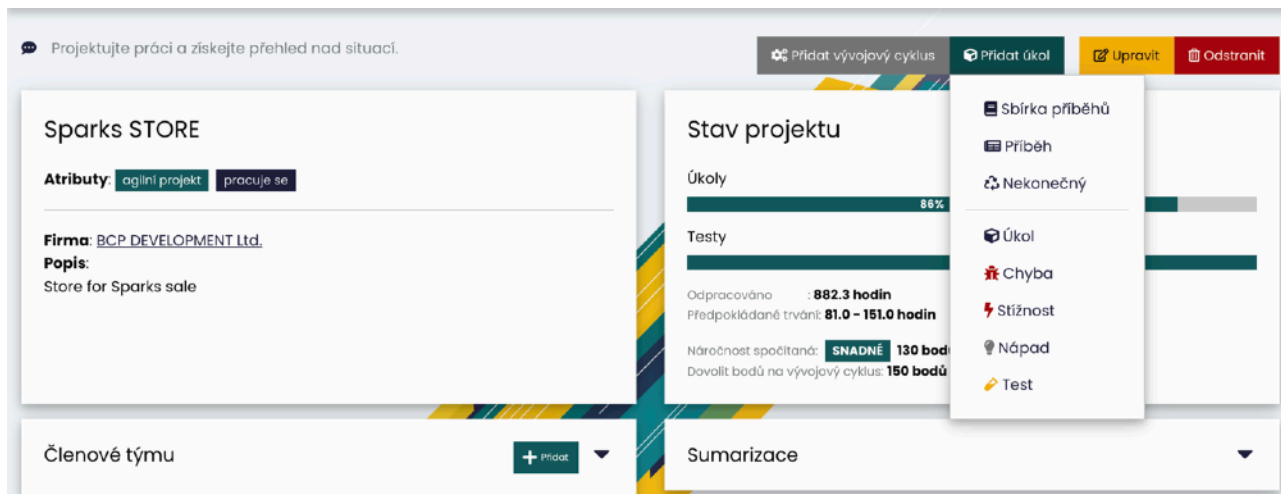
Projektujte práci a získejte přehled nad situací.

Přidat vývojový cyklus | Přidat úkol | Upravit | Odstranit

Sparks STORE

Atributy: agilní projekt | pracuje se

Firma: BCP DEVELOPMENT Ltd.
Popis:
Store for Sparks sale

Stav projektu

Úkoly
86%

Testy

Odpracováno : 882.3 hodin
Předpokládané trvání: 81.0 - 151.0 hodin

Náročnost spočítaná: SNADNÉ 130 bodů
Dovolit bodů na vývojový cyklus: 150 bodů

Sbírka příběhů
Příběh
Nekonečný
Úkol
Chyba
Stížnost
Nápad
Test

Členové týmu
Přidat

Sumarizace